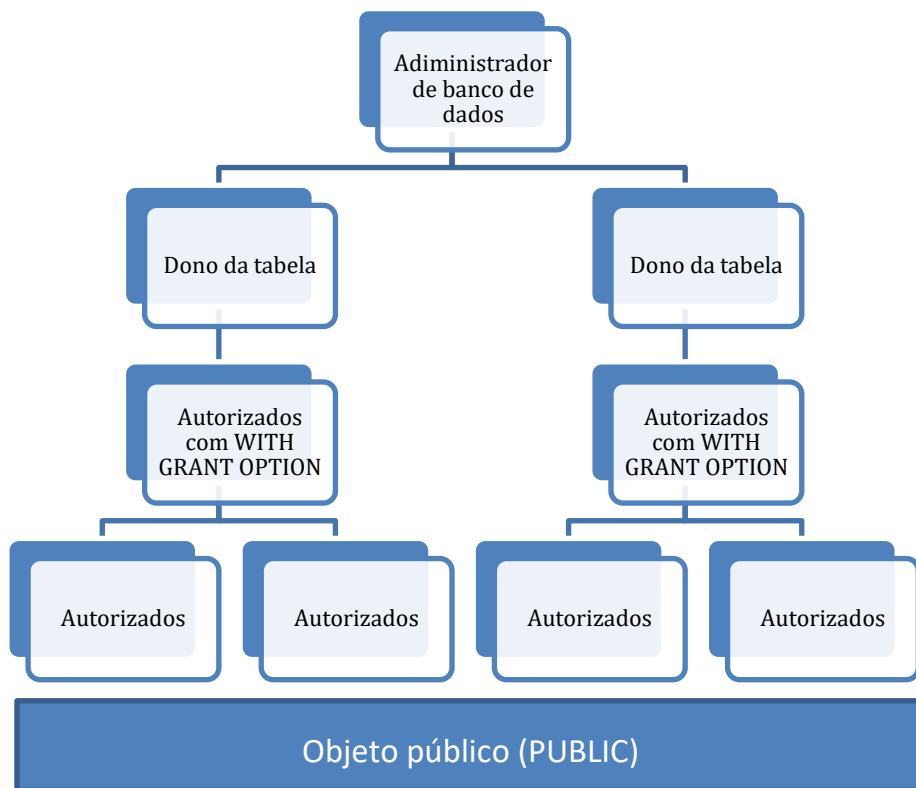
Adiministrador de banco de dados

Dono da tabela

Dono da tabela

Autorizados com WITH GRANT OPTION

Autorizados com WITH GRANT OPTION

Autorizados

Autorizados

Autorizados

Autorizados

Objeto público (PUBLIC)